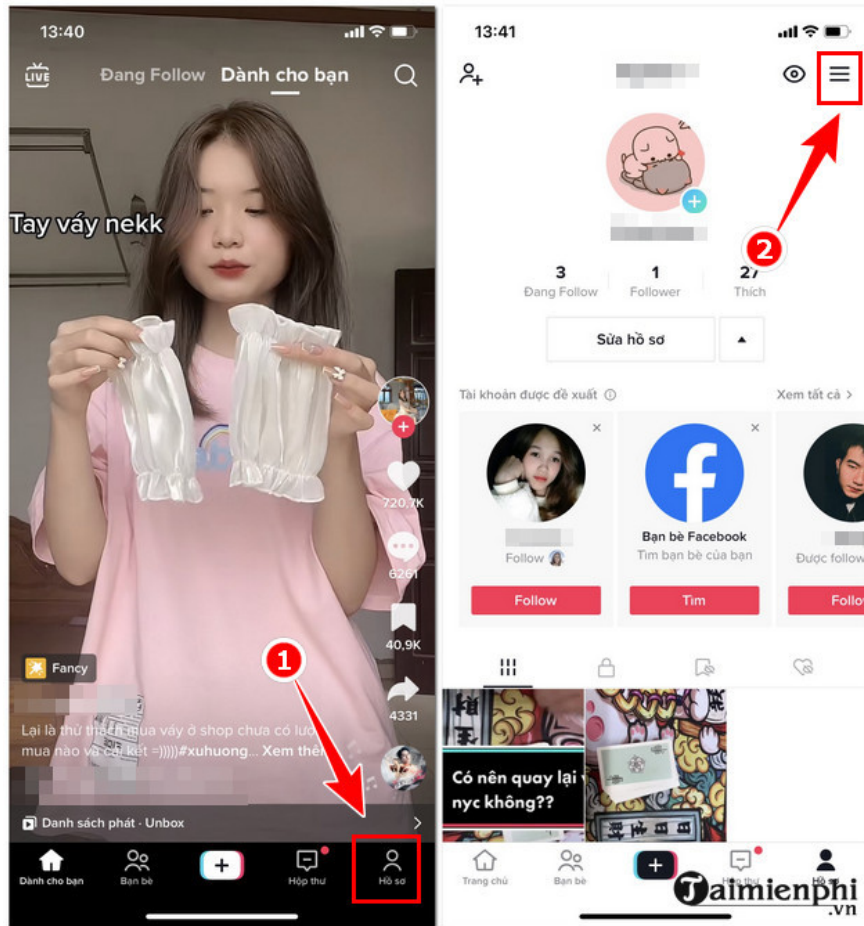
13:40

LIVE Đang Follow Dành cho bạn

Tay váy nekk

720,7K

6261

40,9K

4331

Fancy

Lại là thử thách mua váy ở shop chưa có lượ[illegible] mua nào và cái kết =)))))#xuhuong... Xem thêm

Danh sách phát · Unbox

1

Dành cho bạn Bạn bè + Hộp thư Hồ sơ

13:41

2

3 Đang Follow
1 Follower
27 Thích

Sửa hồ sơ

Tài khoản được đề xuất

Xem tất cả >

Follow

Follow

Bạn bè Facebook
Tìm bạn bè của bạn
Tìm

Được follow
Follo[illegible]

Có nên quay lại với nyc không??

Trang chủ Bạn bè + Hộp thư Hồ sơ

Taimienphi.vn